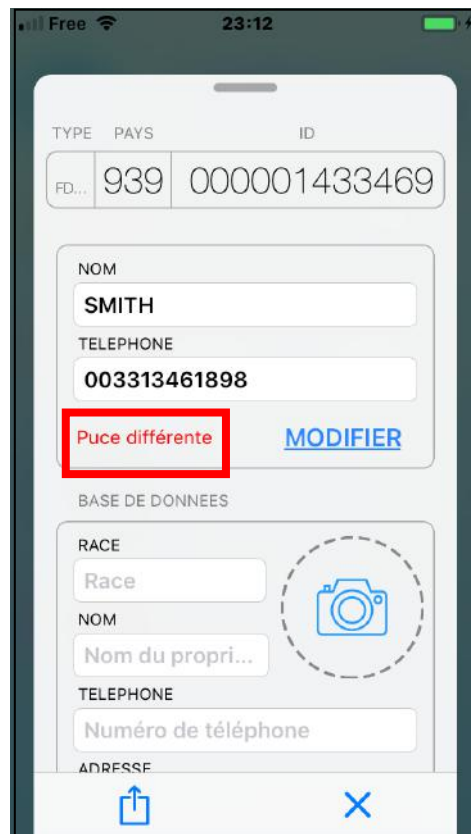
Free 23:12

TYPE PAYS ID

FD... 939 000001433469

NOM

SMITH

TELEPHONE

003313461898

Puce différente

MODIFIER

BASE DE DONNEES

RACE

Race

NOM

Nom du propri...

TELEPHONE

Numéro de téléphone

ADRESSE